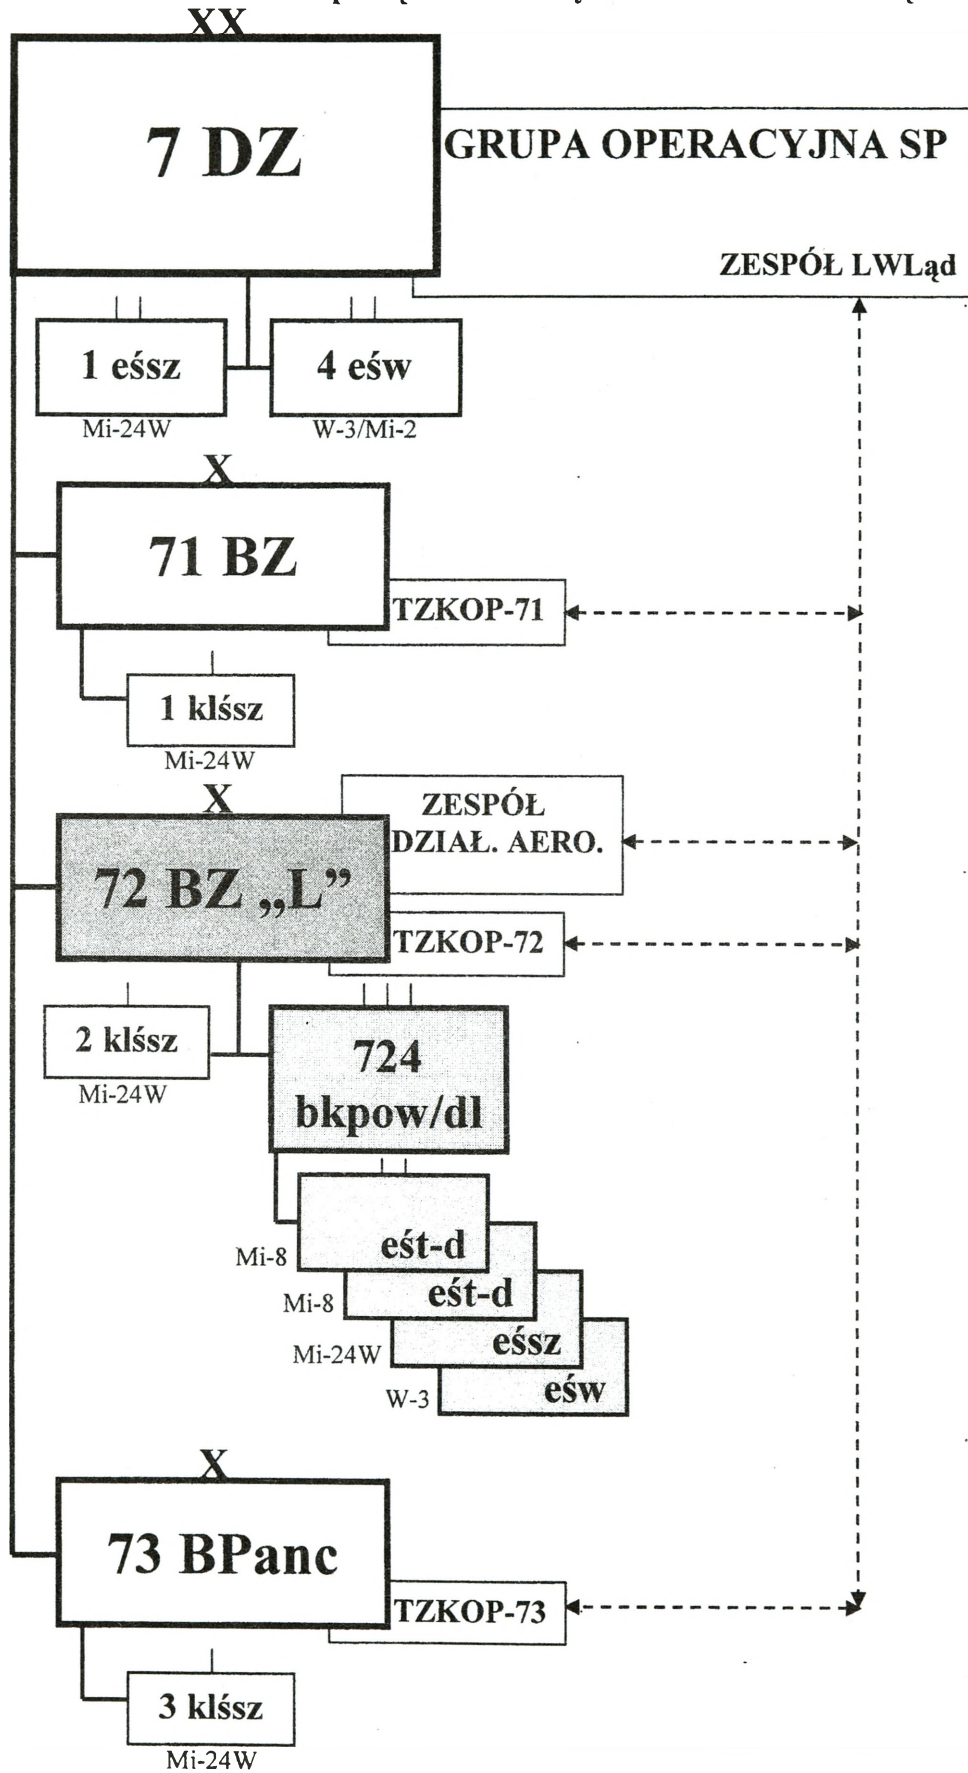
XX

7 DZ

GRUPA OPERACYJNA SP

ZESPÓŁ LWLąd

1 eśsz
Mi-24W

4 eśw
W-3/Mi-2

X

71 BZ

TZKOP-71

1 klśsz
Mi-24W

X

ZESPÓŁ DZIAŁ. AERO.

72 BZ „L”

TZKOP-72

2 klśsz
Mi-24W

724 bkpow/dl

Mi-8 eśt-d
Mi-8 eśt-d
Mi-24W eśsz
W-3 eśw

X

73 BPanc

TZKOP-73

3 klśsz
Mi-24W